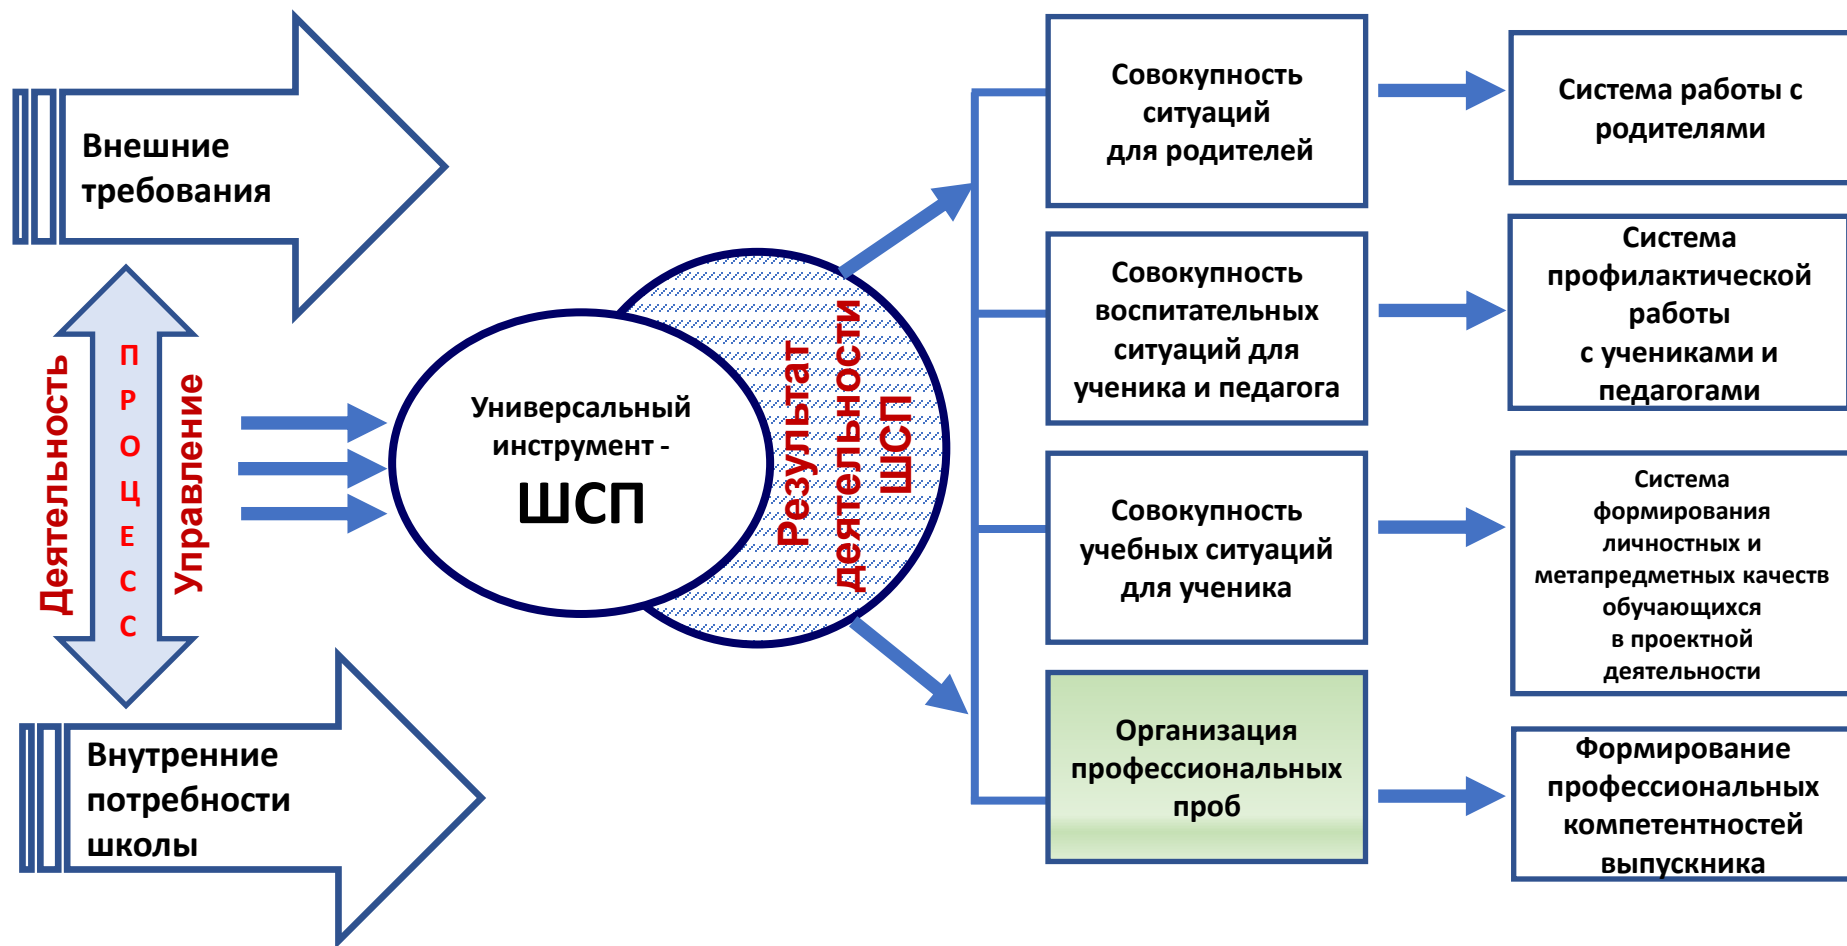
Внешние требования

Деятельность

П
Р
О
Ц
Е
С
С

Управление

Внутренние потребности школы

Универсальный инструмент - ШСП

Результат деятельности ШСП

Совокупность ситуаций для родителей

Совокупность воспитательных ситуаций для ученика и педагога

Совокупность учебных ситуаций для ученика

Организация профессиональных проб

Система работы с родителями

Система профилактической работы с учениками и педагогами

Система формирования личностных и метапредметных качеств обучающихся в проектной деятельности

Формирование профессиональных компетентностей выпускника